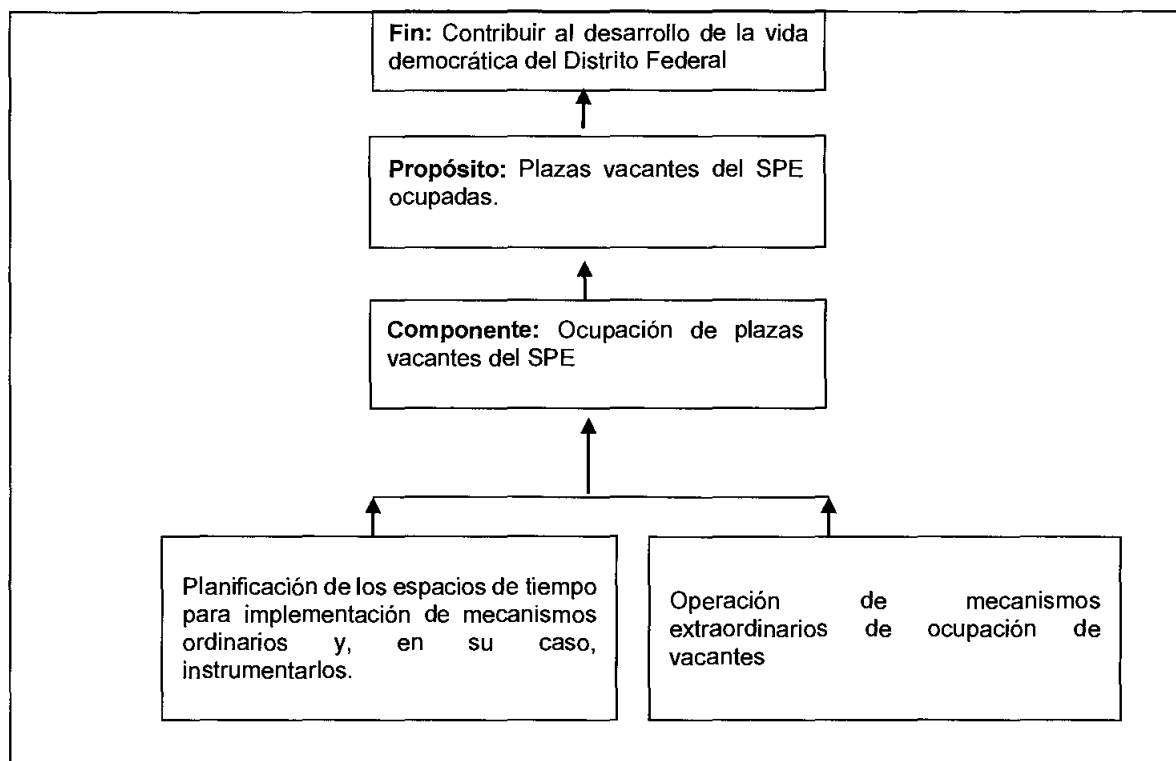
Fin: Contribuir al desarrollo de la vida democrática del Distrito Federal

Propósito: Plazas vacantes del SPE ocupadas.

Componente: Ocupación de plazas vacantes del SPE

Planificación de los espacios de tiempo para implementación de mecanismos ordinarios y, en su caso, instrumentarlos.

Operación de mecanismos extraordinarios de ocupación de vacantes